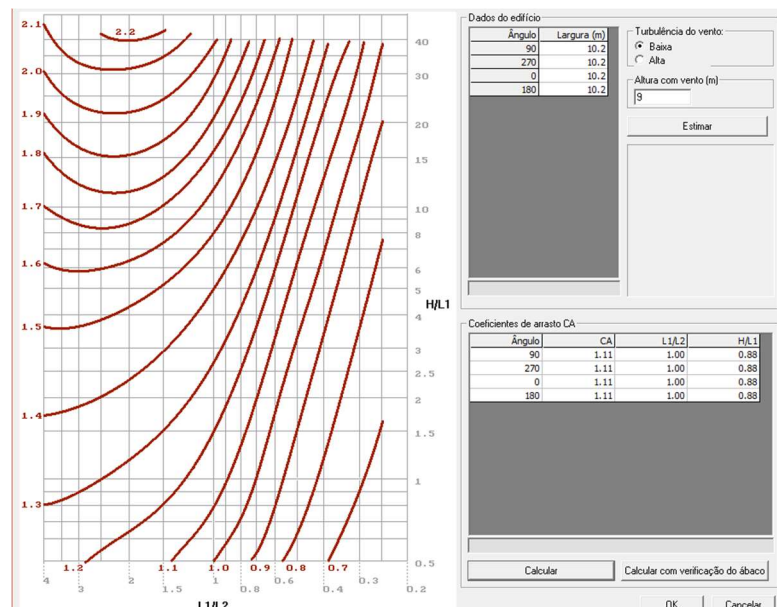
2.1
2.2
2.0
1.9
1.8
1.7
1.6
1.5
1.4
1.3
1.2
1.1
1.0
0.9
0.8
0.7
40
30
20
15
10
8
6
5
4
3
2.5
2
1.5
1
0.5
H/L1
4
3
2
1.5
1
0.8
0.6
0.4
0.3
0.2
L1/L2

Dados do edifício

| Ângulo | Largura (m) |
|---|---|
| 90 | 10.2 |
| 270 | 10.2 |
| 0 | 10.2 |
| 180 | 10.2 |

Turbulência do vento:
Baixa
Alta
Altura com vento (m)
9
Estimar

Coeficientes de arrasto CA

| Ângulo | CA | L1/L2 | H/L1 |
|---|---|---|---|
| 90 | 1.11 | 1.00 | 0.88 |
| 270 | 1.11 | 1.00 | 0.88 |
| 0 | 1.11 | 1.00 | 0.88 |
| 180 | 1.11 | 1.00 | 0.88 |

Calcular
Calcular com verificação do ábaco
OK
Cancelar